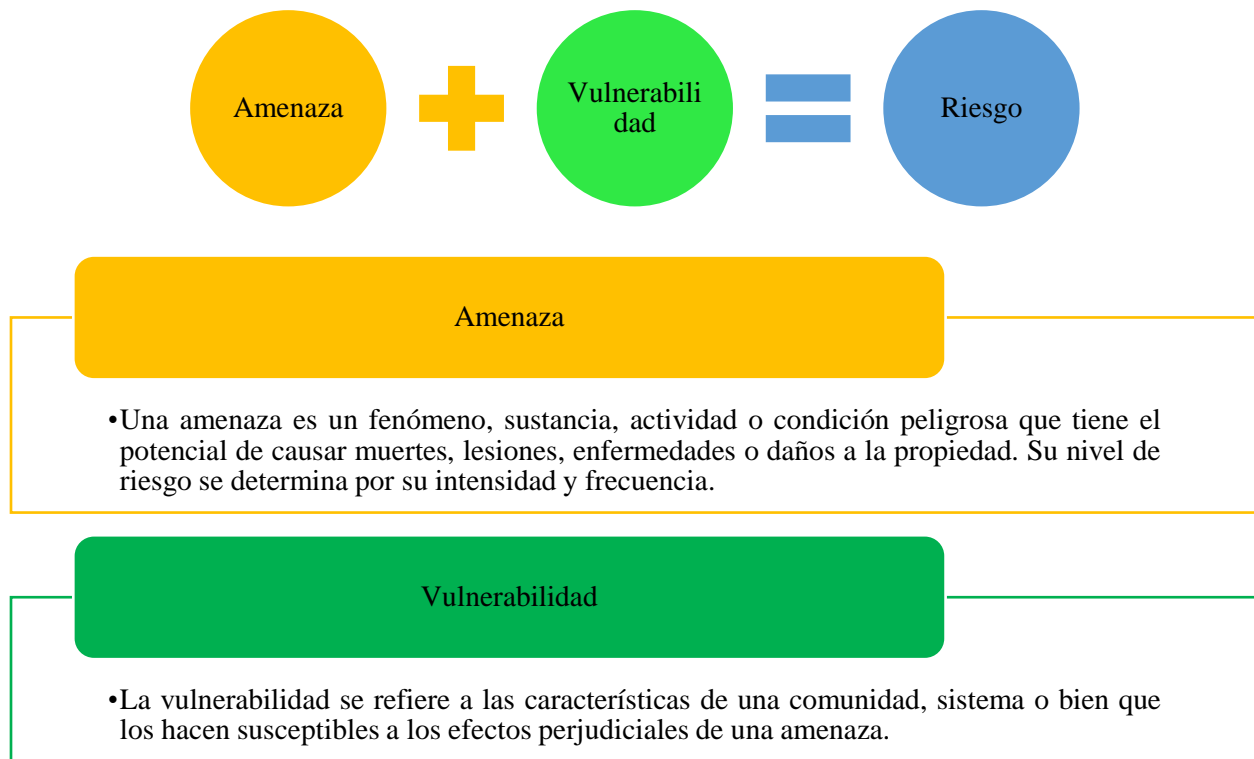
Amenaza

Vulnerabilidad

Riesgo

Amenaza

•Una amenaza es un fenómeno, sustancia, actividad o condición peligrosa que tiene el potencial de causar muertes, lesiones, enfermedades o daños a la propiedad. Su nivel de riesgo se determina por su intensidad y frecuencia.

Vulnerabilidad

•La vulnerabilidad se refiere a las características de una comunidad, sistema o bien que los hacen susceptibles a los efectos perjudiciales de una amenaza.